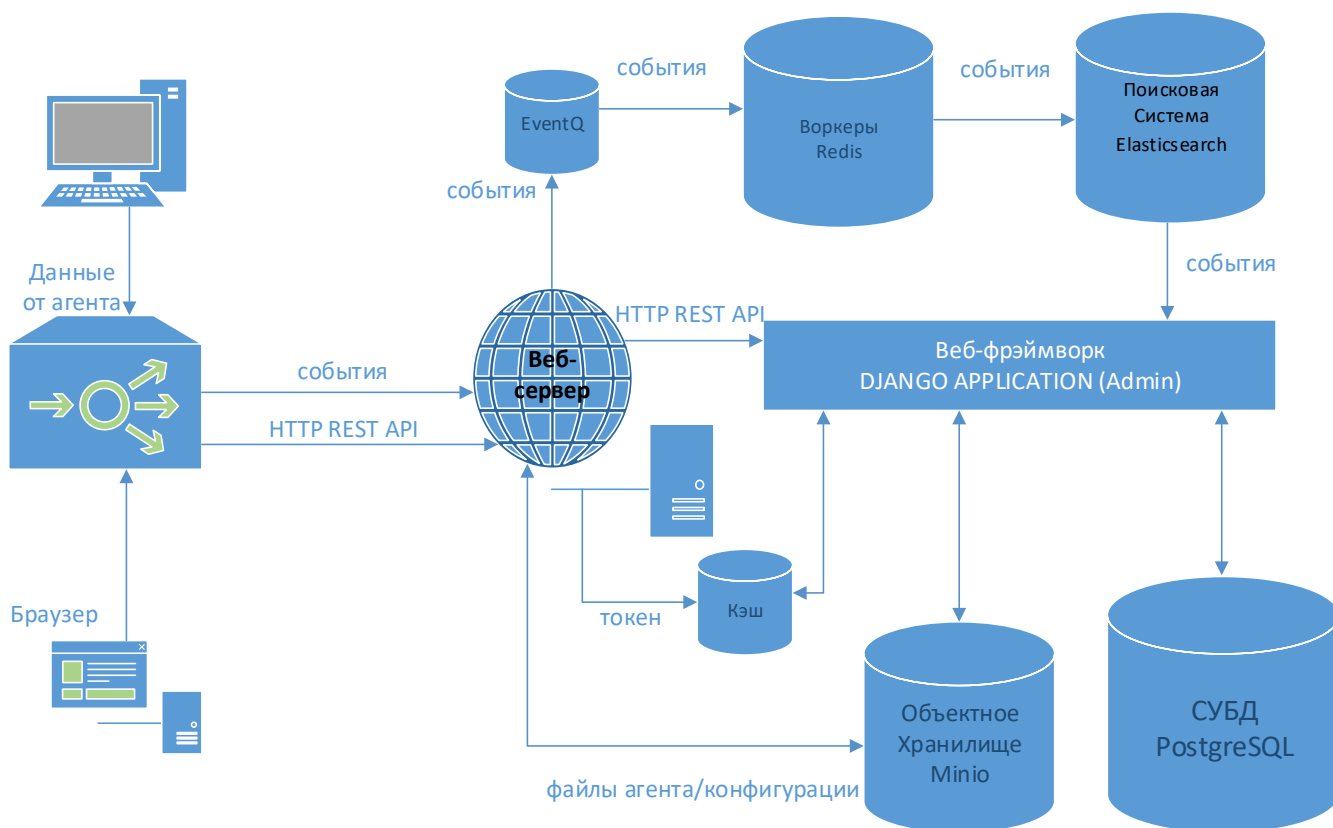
события

EventQ

Воркеры Redis

события

Поисковая Система Elasticsearch

события

события

Данные от агента

HTTP REST API

Веб-сервер

Веб-фрэймворк DJANGO APPLICATION (Admin)

события

HTTP REST API

Браузер

токен

Кэш

Объектное Хранилище Minio

СУБД PostgreSQL

файлы агента/конфигурации